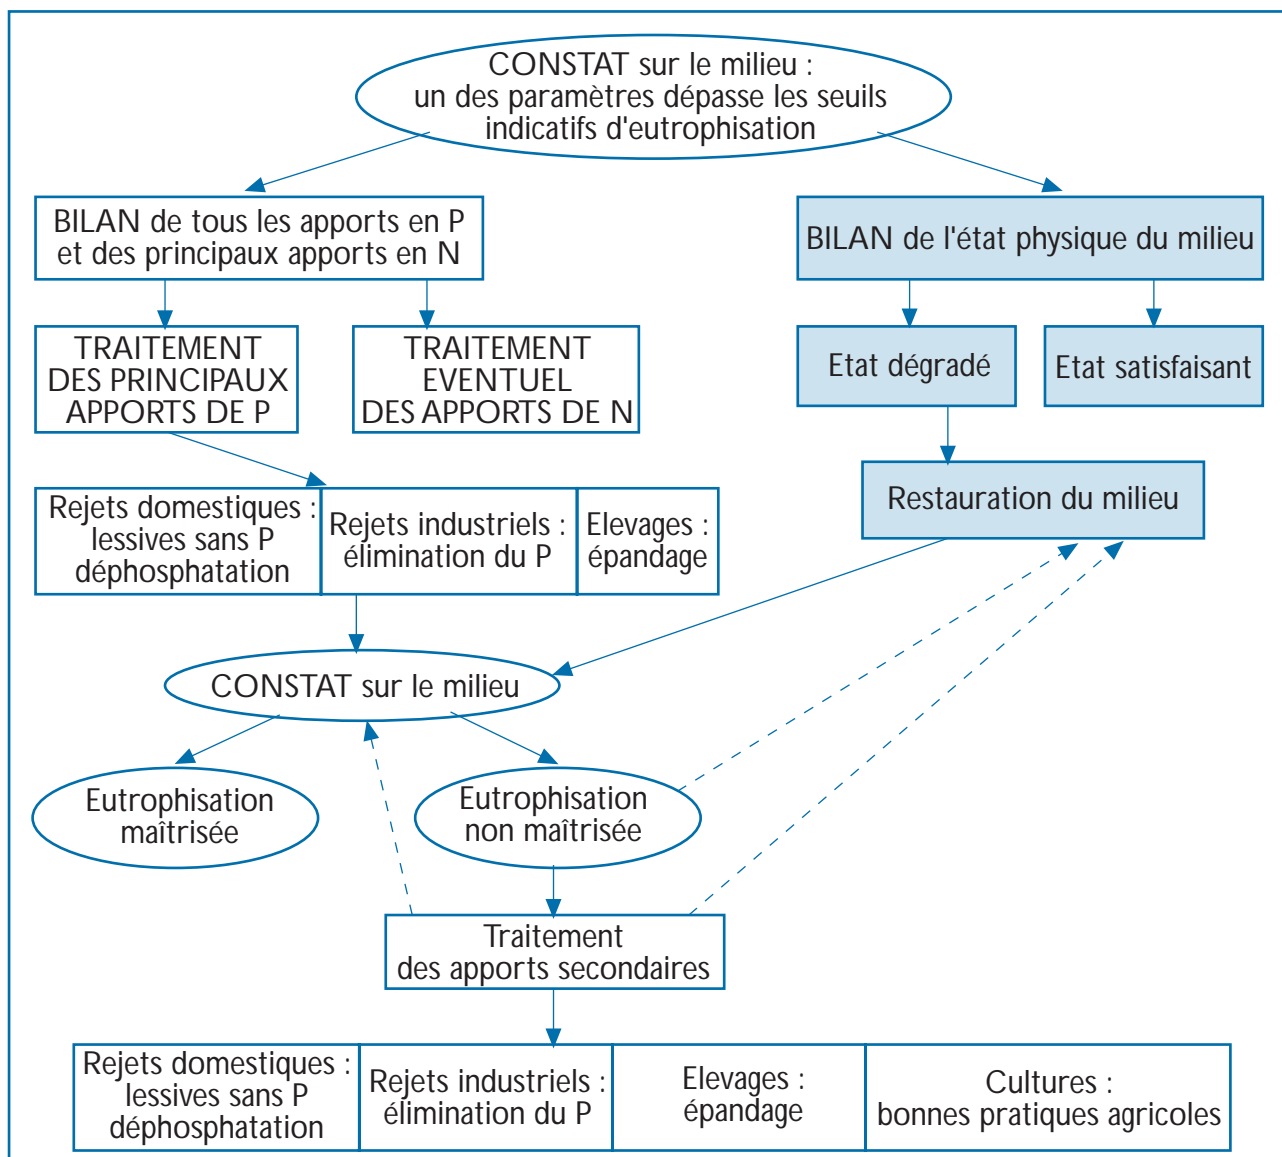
CONSTAT sur le milieu : un des paramètres dépasse les seuils indicatifs d'eutrophisation

BILAN de tous les apports en P et des principaux apports en N

BILAN de l'état physique du milieu

TRAITEMENT DES PRINCIPAUX APPORTS DE P

TRAITEMENT EVENTUEL DES APPORTS DE N

Etat dégradé

Etat satisfaisant

Restauration du milieu

Rejets domestiques : lessives sans P déphosphatation

Rejets industriels : élimination du P

Elevages : épandage

CONSTAT sur le milieu

Eutrophisation maîtrisée

Eutrophisation non maîtrisée

Traitement des apports secondaires

Rejets domestiques : lessives sans P déphosphatation

Rejets industriels : élimination du P

Elevages : épandage

Cultures : bonnes pratiques agricoles